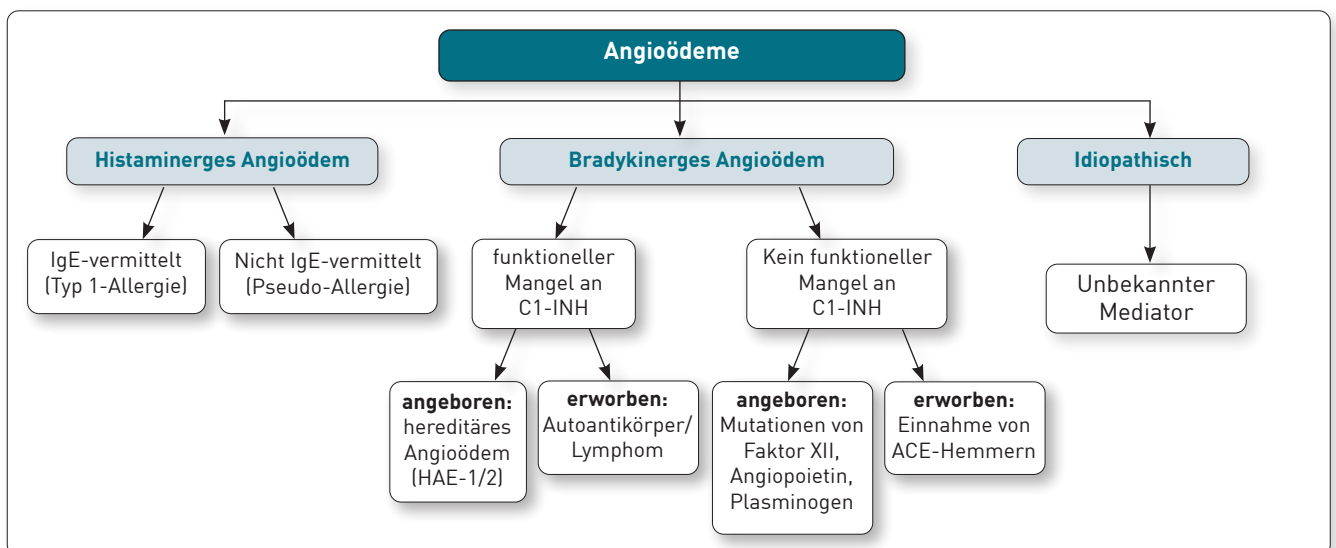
Angioödeme

Histaminerges Angioödem

Bradykinerges Angioödem

Idiopathisch

IgE-vermittelt (Typ 1-Allergie)

Nicht IgE-vermittelt (Pseudo-Allergie)

funktioneller Mangel an C1-INH

Kein funktioneller Mangel an C1-INH

Unbekannter Mediator

angeboren: hereditäres Angioödem (HAE-1/2)

erworben: Autoantikörper/ Lymphom

angeboren: Mutationen von Faktor XII, Angiopoietin, Plasminogen

erworben: Einnahme von ACE-Hemmern